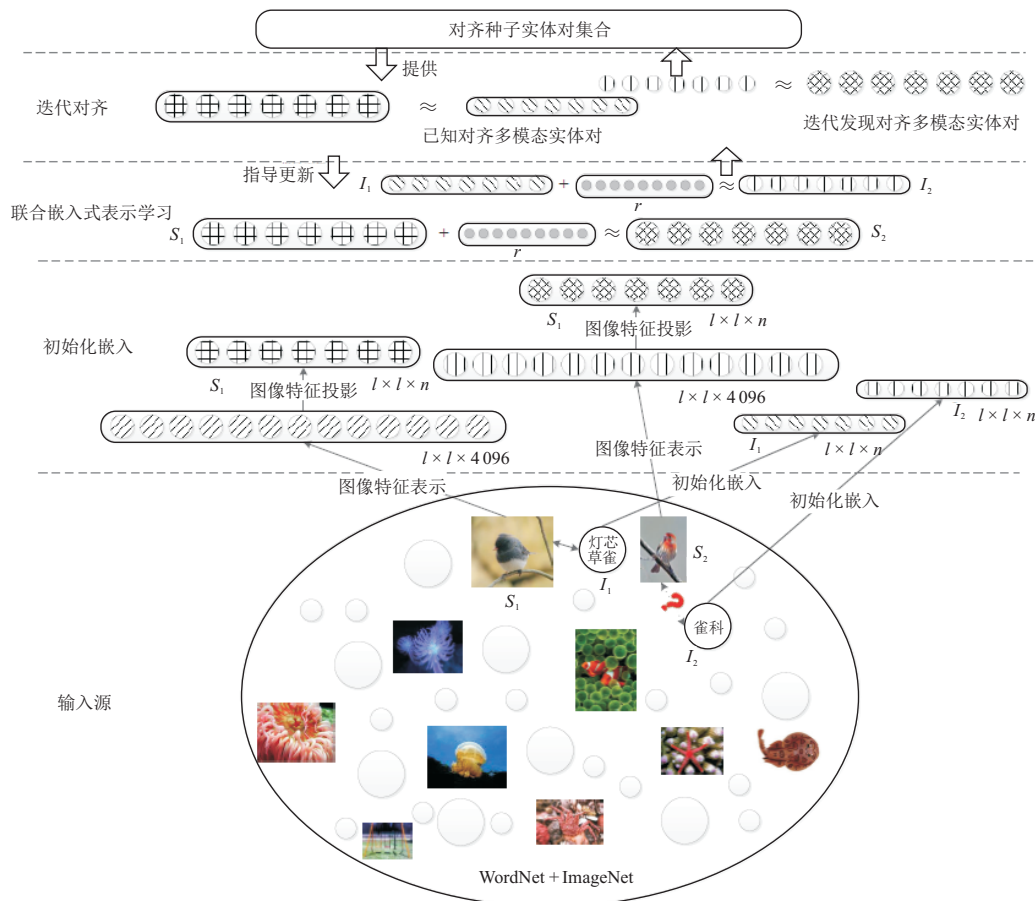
对齐种子实体对集合

提供

迭代对齐

$\approx$

已知对齐多模态实体对

$\approx$

迭代发现对齐多模态实体对

指导更新

$I_1$ + $r$ $\approx$ $I_2$

联合嵌入式表示学习

$S_1$ + $r$ $\approx$ $S_2$

$S_1$ 图像特征投影 $l \times l \times n$

初始化嵌入

$S_1$ 图像特征投影 $l \times l \times n$

$l \times l \times 4\,096$

$I_2$ $l \times l \times n$

$I_1$ $l \times l \times n$

$l \times l \times 4\,096$

图像特征表示

图像特征表示

初始化嵌入

初始化嵌入

灯芯草雀

$I_1$

$S_1$

$S_2$

雀科

$I_2$

输入源

WordNet + ImageNet